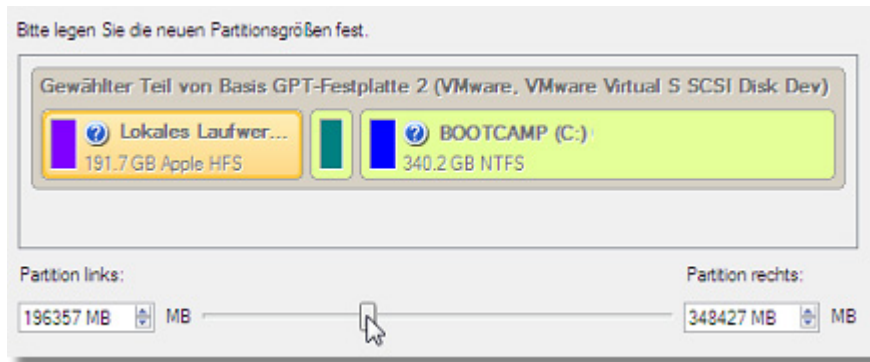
Bitte legen Sie die neuen Partitionsgrößen fest.

Gewählter Teil von Basis GPT-Festplatte 2 (VMware, VMware Virtual S SCSI Disk Dev)

Lokales Laufwer...
191.7 GB Apple HFS

BOOTCAMP (C:)
340.2 GB NTFS

Partition links:
196357 MB
MB

Partition rechts:
348427 MB
MB